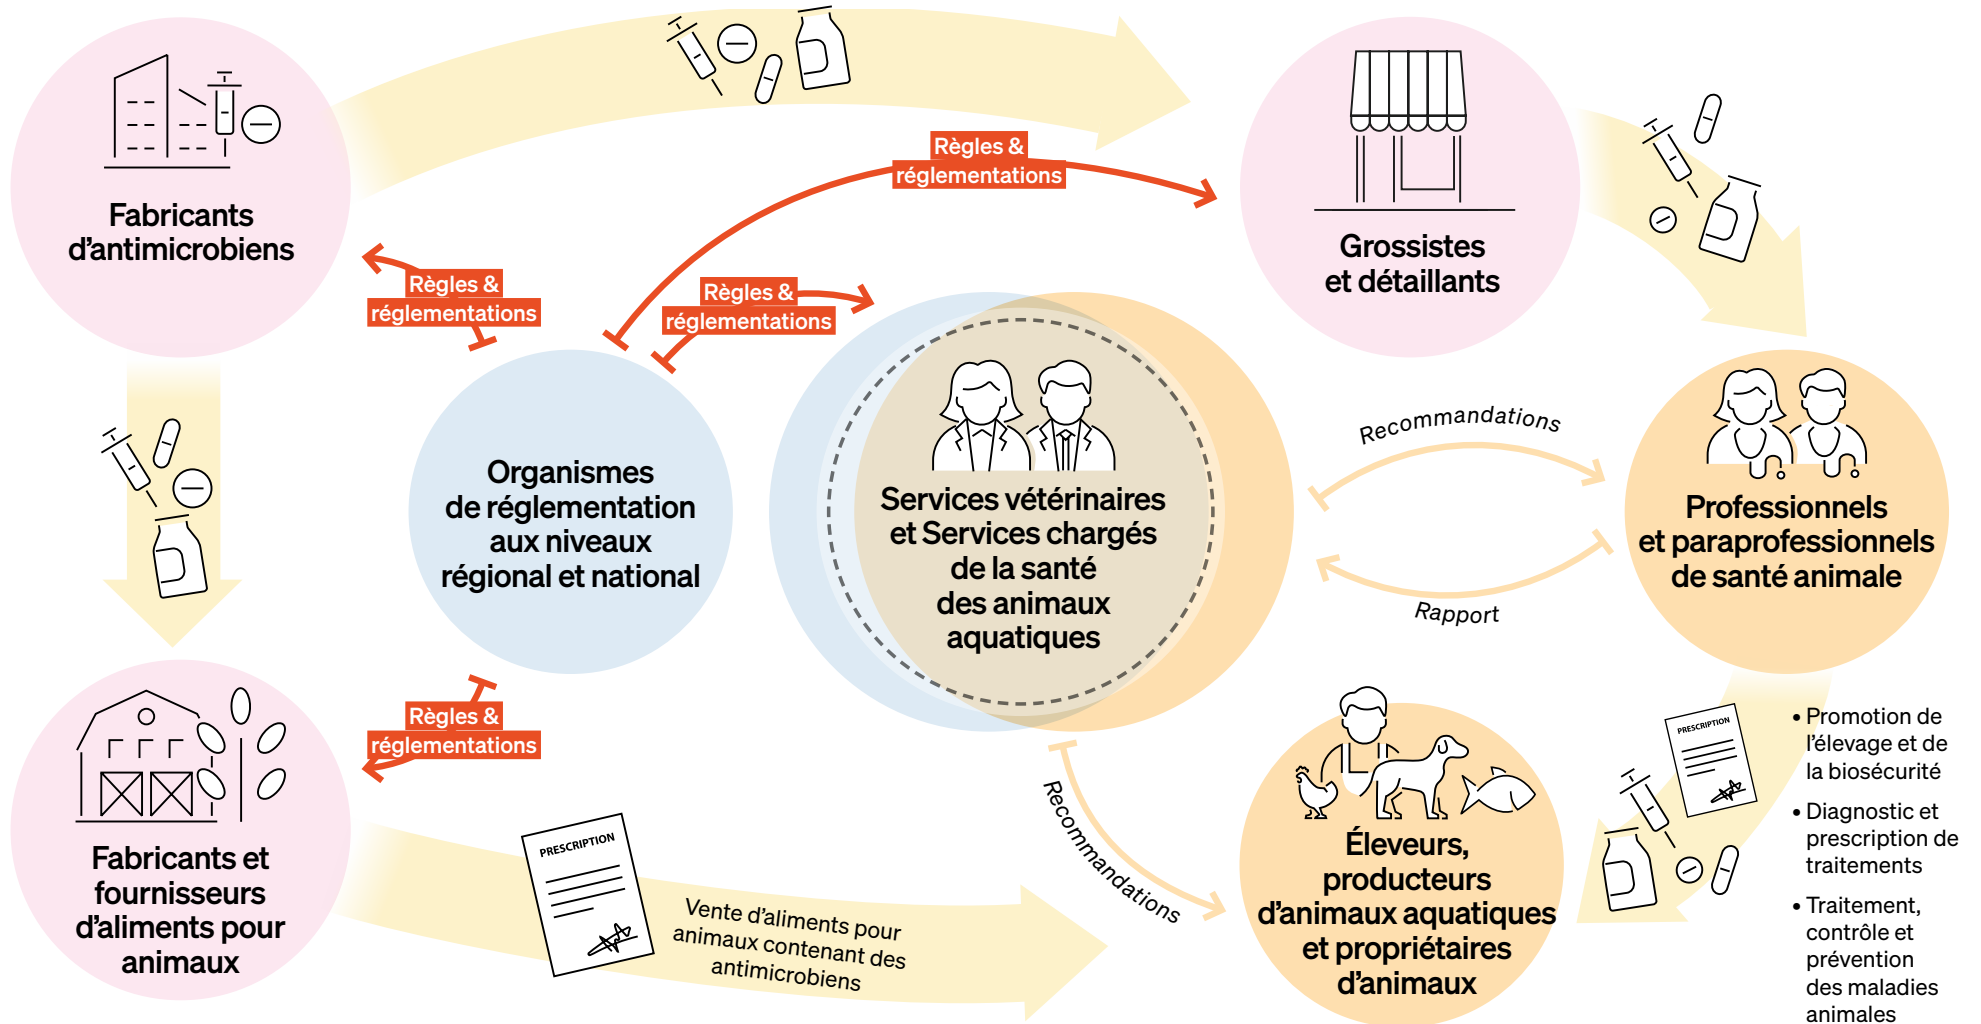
Fabricants d'antimicrobiens

Règles & réglementations

Grossistes et détaillants

Règles & réglementations

Règles & réglementations

Organismes de réglementation aux niveaux régional et national

Services vétérinaires et Services chargés de la santé des animaux aquatiques

Recommandations

Rapport

Professionnels et paraprofessionnels de santé animale

Règles & réglementations

Fabricants et fournisseurs d'aliments pour animaux

PRESCRIPTION

Vente d'aliments pour animaux contenant des antimicrobiens

Recommandations

Éleveurs, producteurs d'animaux aquatiques et propriétaires d'animaux

PRESCRIPTION

• Promotion de l'élevage et de la biosécurité
• Diagnostic et prescription de traitements
• Traitement, contrôle et prévention des maladies animales